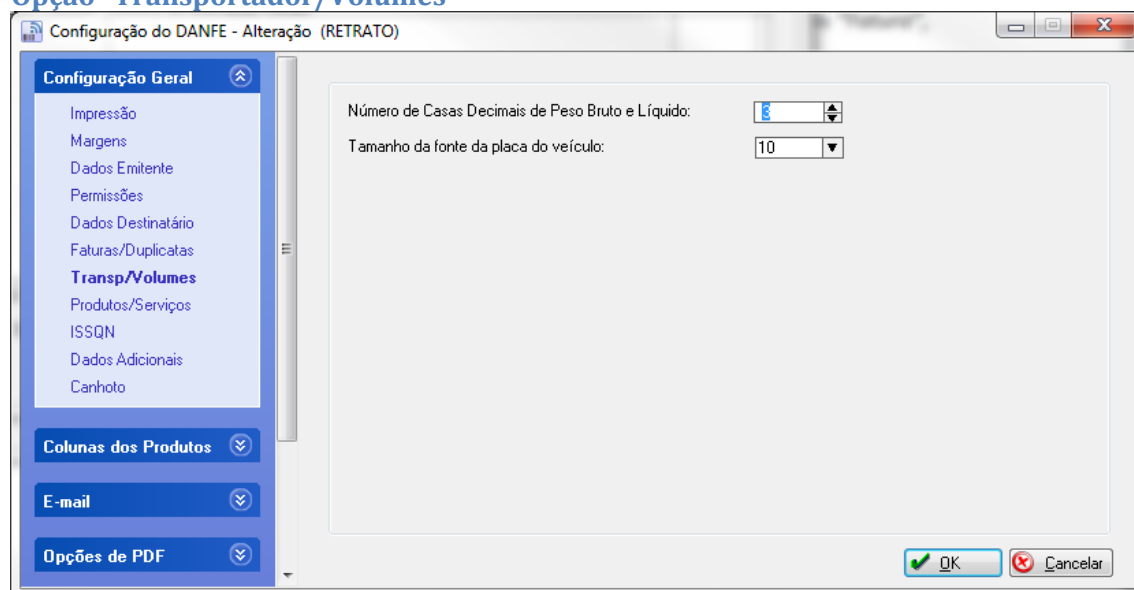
Opção - Transportador/Volumes

Configuração do DANFE - Alteração (RETRATO)

Configuração Geral

Impressão
Margens
Dados Emitente
Permissões
Dados Destinatário
Faturas/Duplicatas
Transp/Volumes
Produtos/Serviços
ISSQN
Dados Adicionais
Canhoto

Colunas dos Produtos

E-mail

Opções de PDF

Número de Casas Decimais de Peso Bruto e Líquido: 3

Tamanho da fonte da placa do veículo: 10

OK

Cancelar